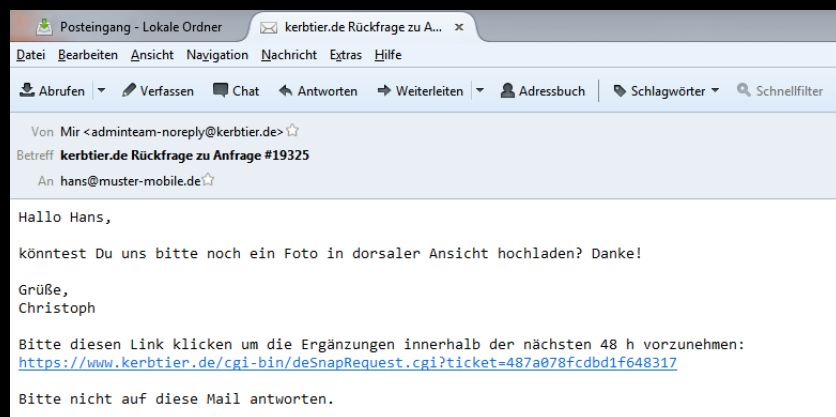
Posteingang - Lokale Ordner
kerbtier.de Rückfrage zu A...

Datei Bearbeiten Ansicht Navigation Nachricht Extras Hilfe

Abrufen Verfassen Chat Antworten Weiterleiten Adressbuch Schlagwörter Schnellfilter

Von Mir <adminteam-noreply@kerbtier.de>
Betreff kerbtier.de Rückfrage zu Anfrage #19325
An hans@muster-mobile.de

Hallo Hans,

könntest Du uns bitte noch ein Foto in dorsaler Ansicht hochladen? Danke!

Grüße,
Christoph

Bitte diesen Link klicken um die Ergänzungen innerhalb der nächsten 48 h vorzunehmen:
https://www.kerbtier.de/cgi-bin/deSnapRequest.cgi?ticket=487a078fcdbd1f648317

Bitte nicht auf diese Mail antworten.